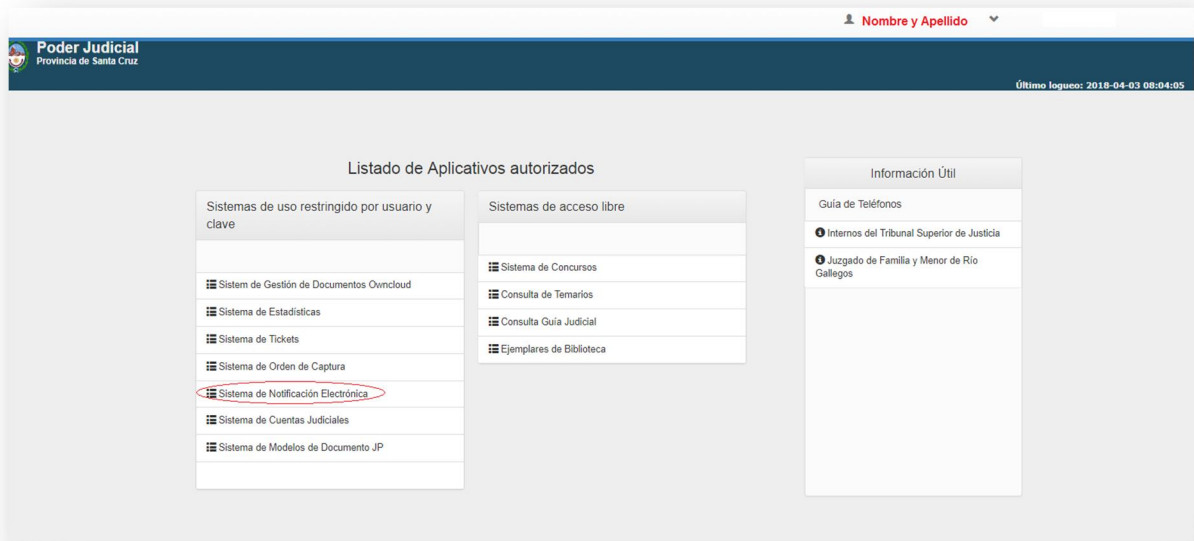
Nombre y Apellido

Poder Judicial
Provincia de Santa Cruz

Último logueo: 2018-04-03 08:04:05

Listado de Aplicativos autorizados

Sistemas de uso restringido por usuario y clave

Sistem de Gestión de Documentos Owncloud
Sistema de Estadísticas
Sistema de Tickets
Sistema de Orden de Captura
Sistema de Notificación Electrónica
Sistema de Cuentas Judiciales
Sistema de Modelos de Documento JP

Sistemas de acceso libre

Sistema de Concursos
Consulta de Temarios
Consulta Guía Judicial
Ejemplares de Biblioteca

Información Útil

Guía de Teléfonos
Internos del Tribunal Superior de Justicia
Juzgado de Familia y Menor de Río Gallegos